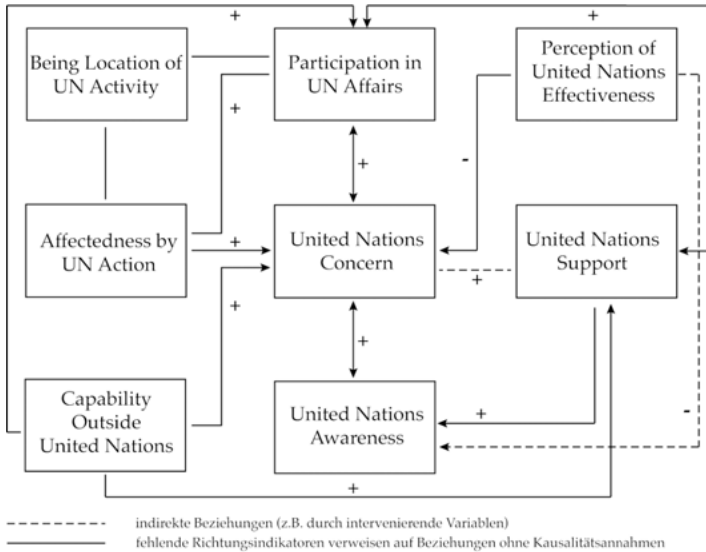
+

+

Being Location of UN Activity

Participation in UN Affairs

Perception of United Nations Effectiveness

+

-

+

Affectedness by UN Action

+

United Nations Concern

United Nations Support

+

+

+

Capability Outside United Nations

United Nations Awareness

+

-

+

indirekte Beziehungen (z.B. durch intervenierende Variablen)

fehlende Richtungsindikatoren verweisen auf Beziehungen ohne Kausalitätsannahmen